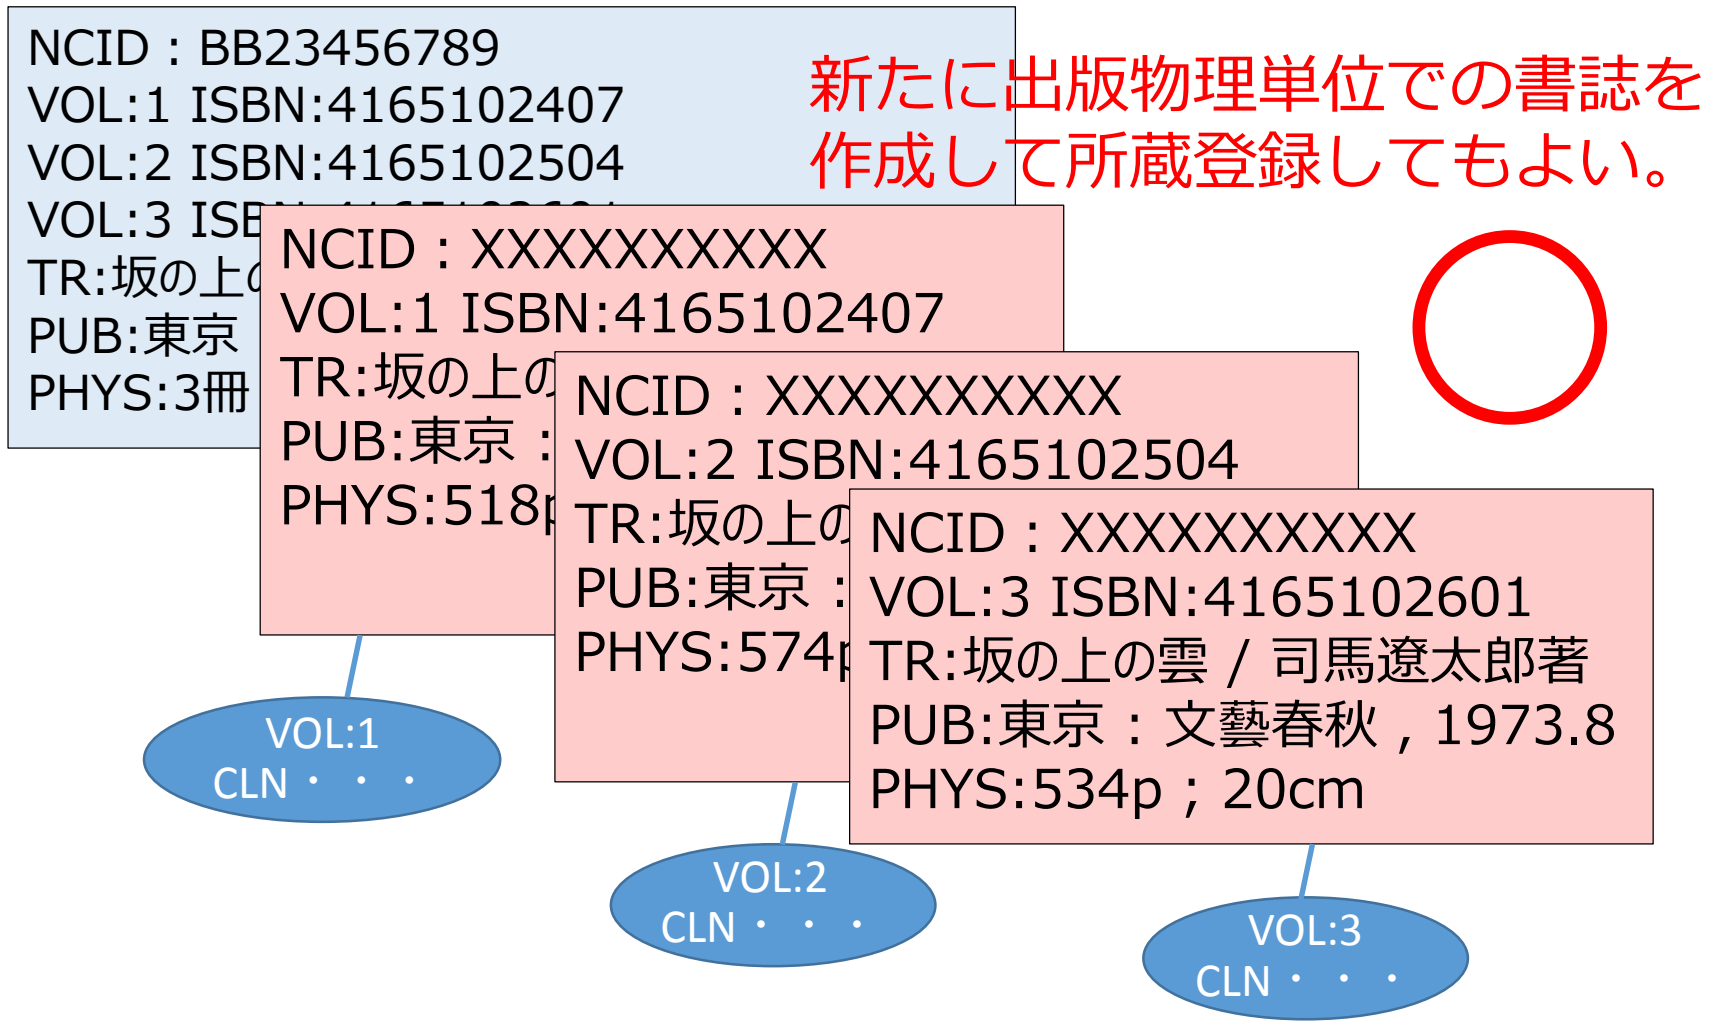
NCID : BB23456789
VOL:1 ISBN:4165102407
VOL:2 ISBN:4165102504
VOL:3 ISB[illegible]
TR:坂の上の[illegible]
PUB:東京
PHYS:3冊

新たに出版物理単位での書誌を作成して所蔵登録してもよい。

NCID : XXXXXXXXXX
VOL:1 ISBN:4165102407
TR:坂の上の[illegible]
PUB:東京 :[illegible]
PHYS:518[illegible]

NCID : XXXXXXXXXX
VOL:2 ISBN:4165102504
TR:坂の上の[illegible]
PUB:東京 :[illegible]
PHYS:574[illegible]

NCID : XXXXXXXXXX
VOL:3 ISBN:4165102601
TR:坂の上の雲 / 司馬遼太郎著
PUB:東京 : 文藝春秋 , 1973.8
PHYS:534p ; 20cm

VOL:1
CLN ・ ・ ・

VOL:2
CLN ・ ・ ・

VOL:3
CLN ・ ・ ・